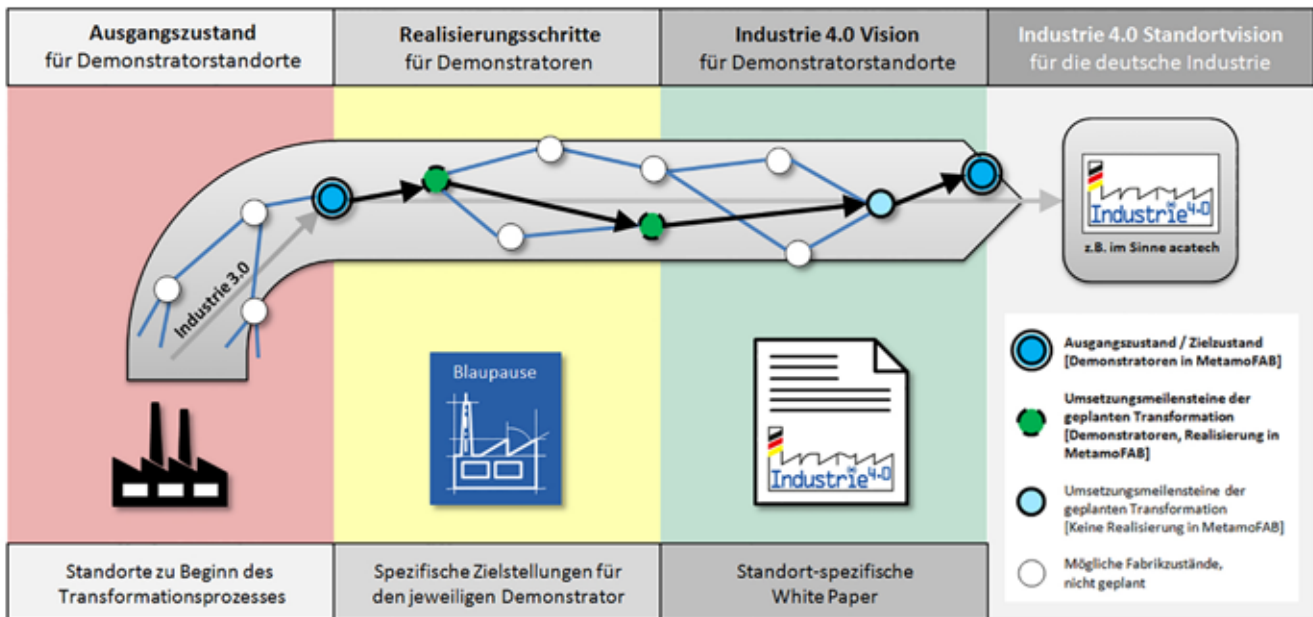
Ausgangszustand
für Demonstratorstandorte

Realisierungsschritte
für Demonstratoren

Industrie 4.0 Vision
für Demonstratorstandorte

Industrie 4.0 Standortvision
für die deutsche Industrie

Industrie 3.0

Industrie 4.0

z.B. im Sinne acatech

Blaupause

Industrie 4.0

Ausgangszustand / Zielzustand
[Demonstratoren in MetamoFAB]

Umsetzungsmeilensteine der geplanten Transformation
[Demonstratoren, Realisierung in MetamoFAB]

Umsetzungsmeilensteine der geplanten Transformation
[Keine Realisierung in MetamoFAB]

Mögliche Fabrikzustände, nicht geplant

Standorte zu Beginn des Transformationsprozesses

Spezifische Zielstellungen für den jeweiligen Demonstrator

Standort-spezifische
White Paper